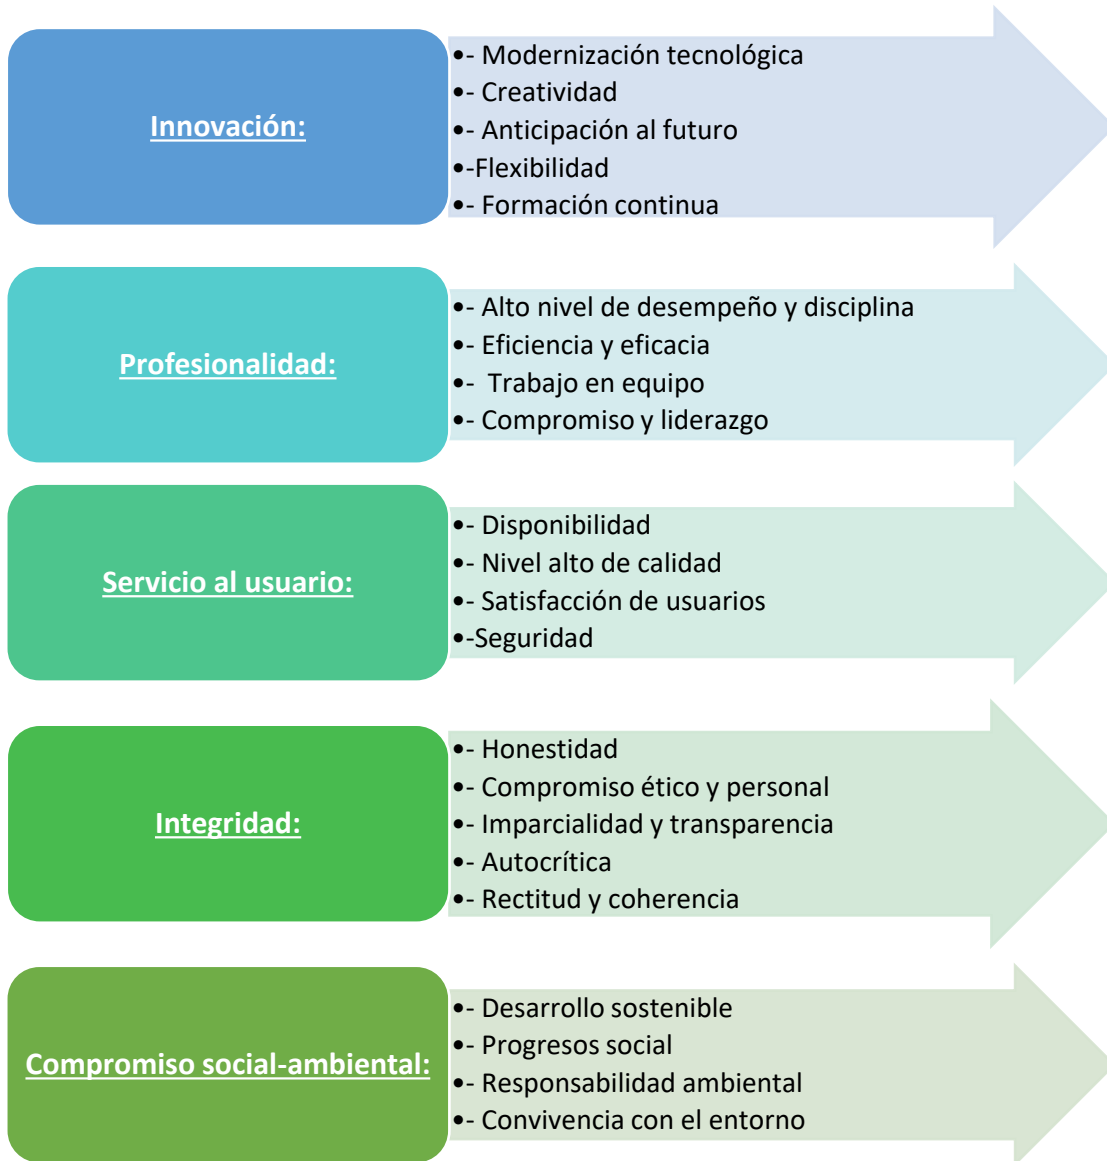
Innovación:

•- Modernización tecnológica
•- Creatividad
•- Anticipación al futuro
•-Flexibilidad
•- Formación continua

Profesionalidad:

•- Alto nivel de desempeño y disciplina
•- Eficiencia y eficacia
•- Trabajo en equipo
•- Compromiso y liderazgo

Servicio al usuario:

•- Disponibilidad
•- Nivel alto de calidad
•- Satisfacción de usuarios
•-Seguridad

Integridad:

•- Honestidad
•- Compromiso ético y personal
•- Imparcialidad y transparencia
•- Autocrítica
•- Rectitud y coherencia

Compromiso social-ambiental:

•- Desarrollo sostenible
•- Progresos social
•- Responsabilidad ambiental
•- Convivencia con el entorno